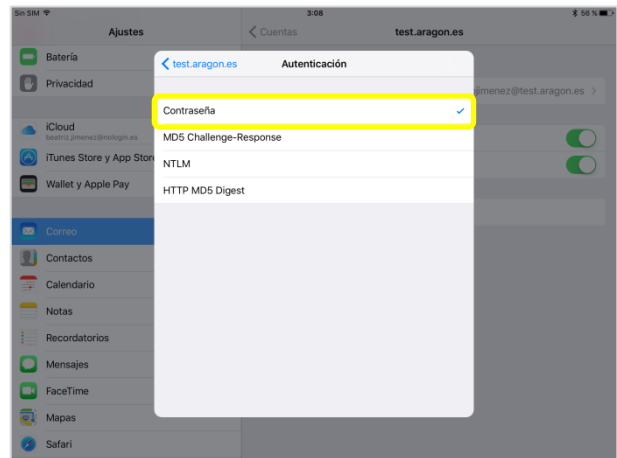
Sin SIM
3:08
56 %

Ajustes

Batería
Privacidad

iCloud
beatriz.jimenez@nologin.es
iTunes Store y App Store
Wallet y Apple Pay

Correo
Contactos
Calendario
Notas
Recordatorios
Mensajes
FaceTime
Mapas
Safari

Cuentas
test.aragon.es

jimenez@test.aragon.es

test.aragon.es
Autenticación

Contraseña
MD5 Challenge-Response
NTLM
HTTP MD5 Digest